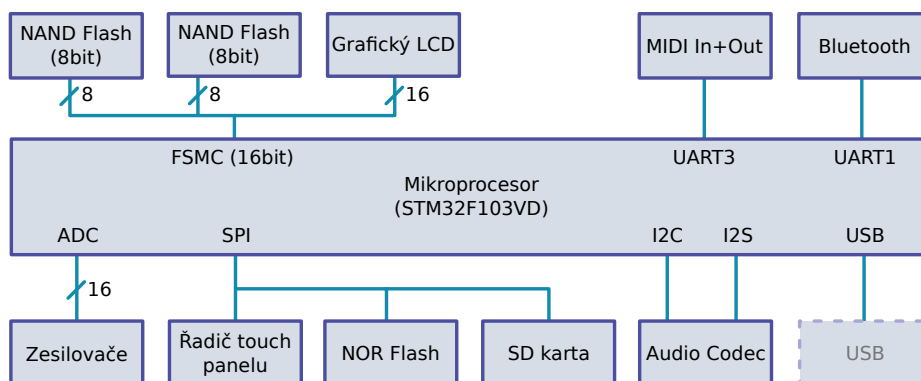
NAND Flash (8bit)

NAND Flash (8bit)

Grafický LCD

MIDI In+Out

Bluetooth

8

8

16

FSMC (16bit)

UART3

UART1

Mikroprocesor (STM32F103VD)

ADC

SPI

I2C

I2S

USB

16

Zesilovače

Řadič touch panelu

NOR Flash

SD karta

Audio Codec

USB